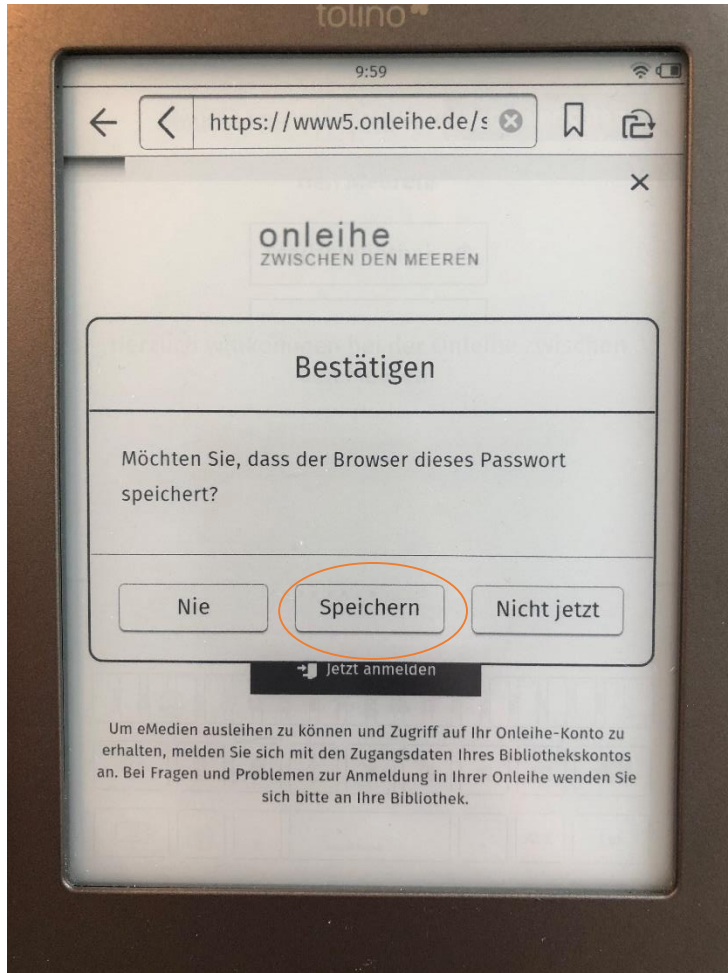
tolino

9:59

https://www5.onleihe.de/s

×

onleihe
ZWISCHEN DEN MEEREN

Bestätigen

Möchten Sie, dass der Browser dieses Passwort speichert?

Nie

Speichern

Nicht jetzt

Jetzt anmelden

Um eMedien ausleihen zu können und Zugriff auf Ihr Onleihe-Konto zu erhalten, melden Sie sich mit den Zugangsdaten Ihres Bibliothekskontos an. Bei Fragen und Problemen zur Anmeldung in Ihrer Onleihe wenden Sie sich bitte an Ihre Bibliothek.